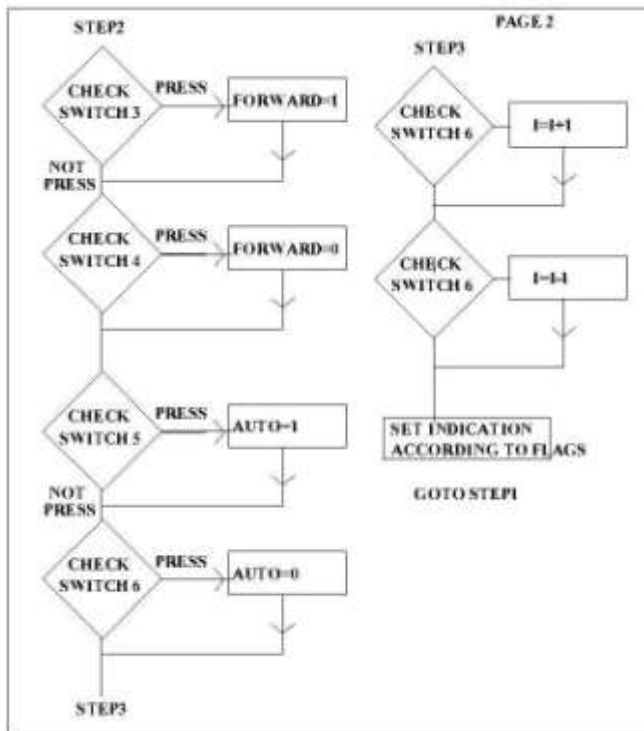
PAGE 2

STEP2

CHECK SWITCH 3

PRESS

FORWARD=1

NOT PRESS

CHECK SWITCH 4

PRESS

FORWARD=0

CHECK SWITCH 5

PRESS

AUTO=1

NOT PRESS

CHECK SWITCH 6

PRESS

AUTO=0

STEP3

STEP3

CHECK SWITCH 6

I=I+1

CHECK SWITCH 6

I=I-I

SET INDICATION ACCORDING TO FLAGS

GOTO STEP1